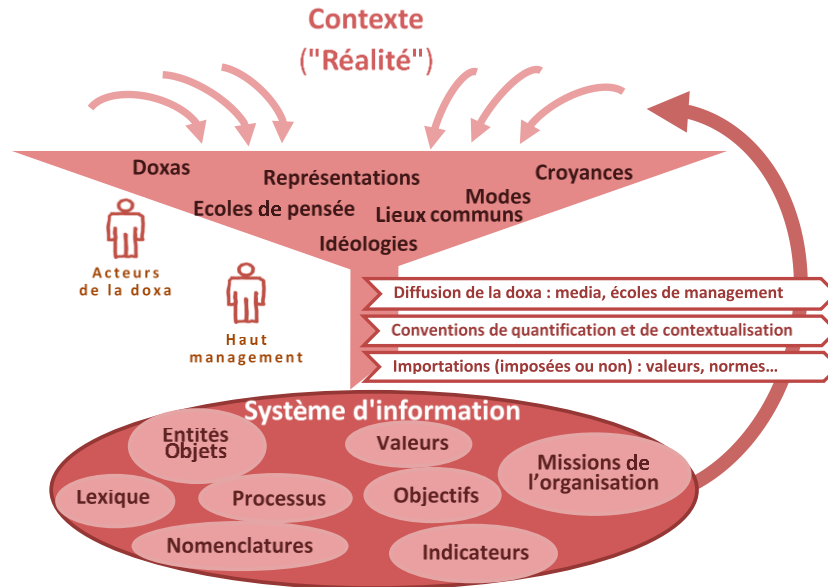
Contexte
("Réalité")

Doxas
Représentations
Croyances
Modes
Ecoles de pensée
Lieux communs
Idéologies

Acteurs de la doxa

Haut management

Diffusion de la doxa : media, écoles de management
Conventions de quantification et de contextualisation
Importations (imposées ou non) : valeurs, normes…

Système d'information
Entités Objets
Valeurs
Missions de l'organisation
Lexique
Processus
Objectifs
Nomenclatures
Indicateurs